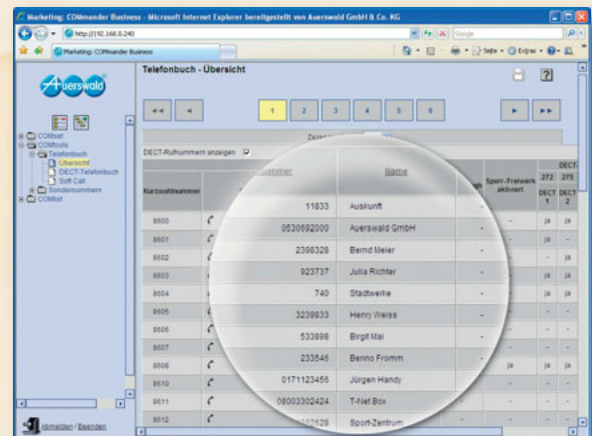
Marketing: COMmander Business - Microsoft Internet Explorer bereitgestellt von Auerswald GmbH & Co. KG

http://192.168.0.240

Google

Marketing: COMmander Business

Seite • Extras •

Auerswald

COMset
COMtools
Telefonbuch
Übersicht
DECT-Telefonbuch
Soft Call
Sondernummern
COMlist

Abmelden / Beenden

Telefonbuch - Übersicht

1 2 3 4 5 6

Zeilen

DECT-Rufnummern anzeigen

| Kurzwahlnummer | | Rufnummer | Name | | Sperr-/Freiwerk aktiviert | DECT 1 | DECT 2 |
|---|---|---|---|---|---|---|---|
| 8600 | | 11833 | Auskunft | | - | ja | ja |
| 8601 | | 0530592000 | Auerswald GmbH | - | - | ja | ja |
| 8602 | | 2398328 | Bernd Meier | - | - | - | ja |
| 8603 | | 923737 | Julia Richter | - | - | ja | ja |
| 8604 | | 740 | Stadtwerke | - | - | ja | ja |
| 8605 | | 3239833 | Henry Weiss | - | - | ja | ja |
| 8606 | | 533898 | Birgit Mai | - | - | ja | ja |
| 8607 | | 233546 | Benno Fromm | - | - | ja | ja |
| 8608 | | | | | ja | ja | ja |
| 8610 | | 0171123456 | Jürgen Handy | - | - | ja | ja |
| 8611 | | 08003302424 | T-Net Box | - | - | ja | ja |
| 8612 | | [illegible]2628 | Sport-Zentrum | | | | |

272 275